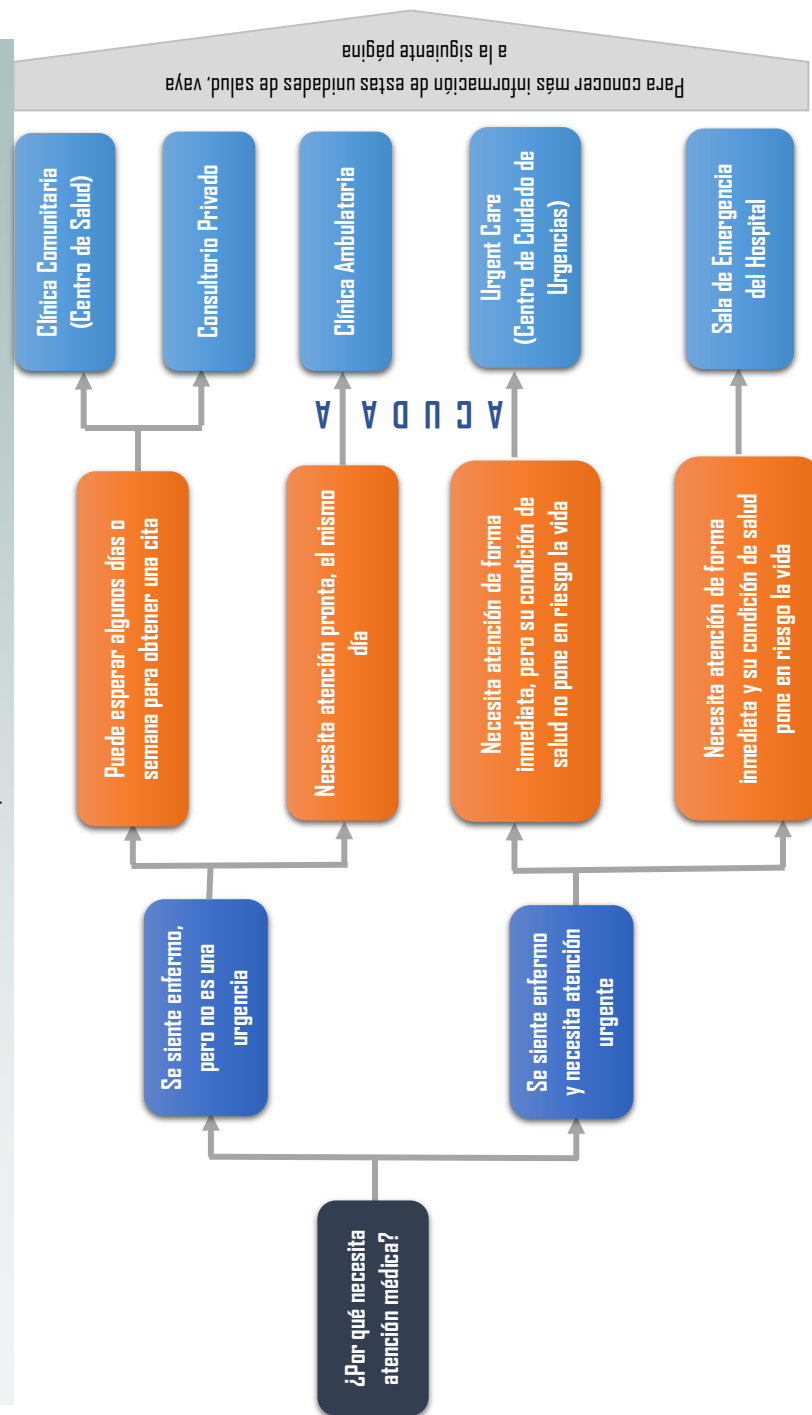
¿Por qué necesita atención médica?

Se siente enfermo, pero no es una urgencia

Se siente enfermo y necesita atención urgente

Puede esperar algunos días o semana para obtener una cita

Necesita atención pronta, el mismo día

Necesita atención de forma inmediata, pero su condición de salud no pone en riesgo la vida

Necesita atención de forma inmediata y su condición de salud pone en riesgo la vida

A C U D A

Clínica Comunitaria (Centro de Salud)

Consultorio Privado

Clínica Ambulatoria

Urgent Care (Centro de Cuidado de Urgencias)

Sala de Emergencia del Hospital

Para conocer más información de estas unidades de salud, vaya a la siguiente página